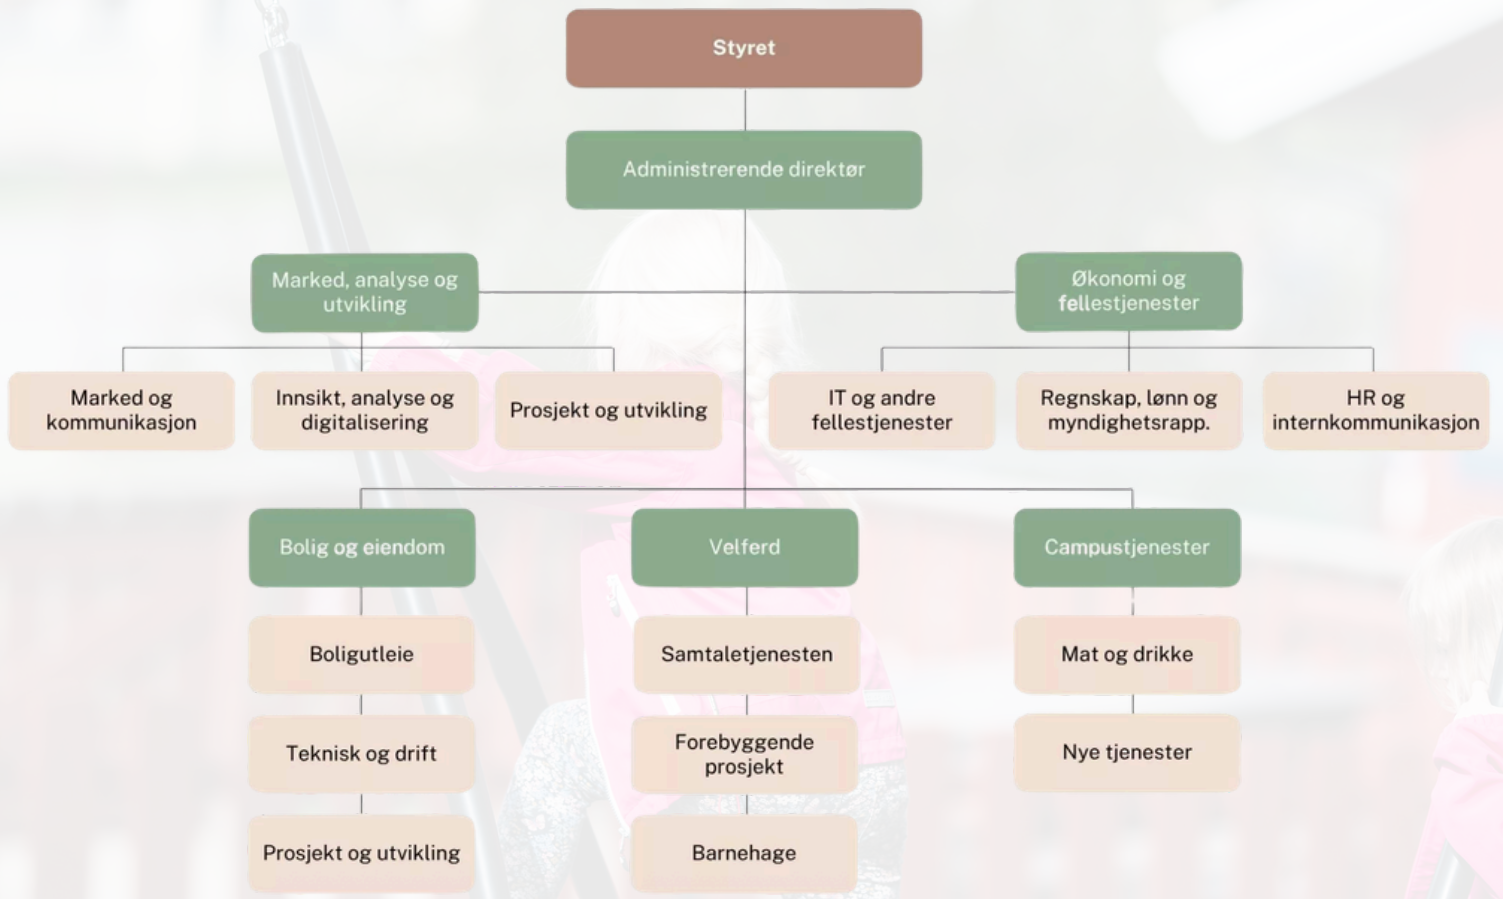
Styret

Administrerende direktør

Marked, analyse og utvikling

Økonomi og fellestjenester

Marked og kommunikasjon

Innsikt, analyse og digitalisering

Prosjekt og utvikling

IT og andre fellestjenester

Regnskap, lønn og myndighetsrapp.

HR og internkommunikasjon

Bolig og eiendom

Velferd

Campustjenester

Boligutleie

Samtaletjenesten

Mat og drikke

Teknisk og drift

Forebyggende prosjekt

Nye tjenester

Prosjekt og utvikling

Barnehage